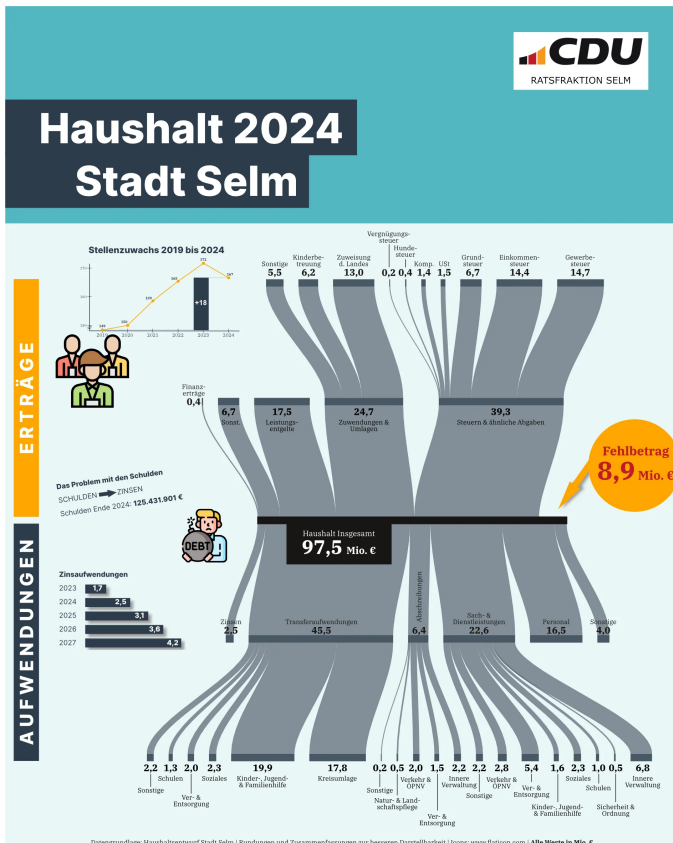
CDU
RATSFRAKTION SELM

Haushalt 2024
Stadt Selm

ERTRÄGE

AUFWENDUNGEN

Stellenzuwachs 2019 bis 2024
+18
2019 2020 2021 2022 2023 2024

Sonstige 5,5
Kinderbetreuung 6,2
Zuweisung d. Landes 13,0
Vergnügungssteuer 0,2
Hundesteuer 0,4
Komp. 1,4
USt 1,5
Grundsteuer 6,7
Einkommensteuer 14,4
Gewerbesteuer 14,7

Finanzerträge 0,4
6,7 Sonst.
17,5 Leistungsentgelte
24,7 Zuwendungen & Umlagen
39,3 Steuern & ähnliche Abgaben

Fehlbetrag 8,9 Mio. €

Das Problem mit den Schulden
SCHULDEN ZINSEN
Schulden Ende 2024: 125.431.901 €

DEBT

Haushalt Insgesamt
97,5 Mio. €

Zinsaufwendungen
2023 1,7
2024 2,5
2025 3,1
2026 3,6
2027 4,2

Zinsen 2,5
Transferaufwendungen 45,5
Abschreibungen 6,4
Sach- & Dienstleistungen 22,6
Personal 16,5
Sonstige 4,0

2,2 Sonstige
1,3 Schulen
2,0 Ver- & Entsorgung
2,3 Soziales
19,9 Kinder-, Jugend- & Familienhilfe
17,8 Kreisumlage
0,2 Sonstige
0,5 Natur- & Landschaftspflege
2,0 Verkehr & ÖPNV
1,5 Ver- & Entsorgung
2,2 Innere Verwaltung
2,2 Sonstige
2,8 Verkehr & ÖPNV
5,4 Ver- & Entsorgung
1,6 Kinder-, Jugend- & Familienhilfe
2,3 Soziales
1,0 Schulen
0,5 Sicherheit & Ordnung
6,8 Innere Verwaltung

Datengrundlage: Haushaltsentwurf Stadt Selm | Rundungen und Zusammenfassungen zur besseren Darstellbarkeit | Icons: www.flaticon.com | Alle Werte in Mio. €